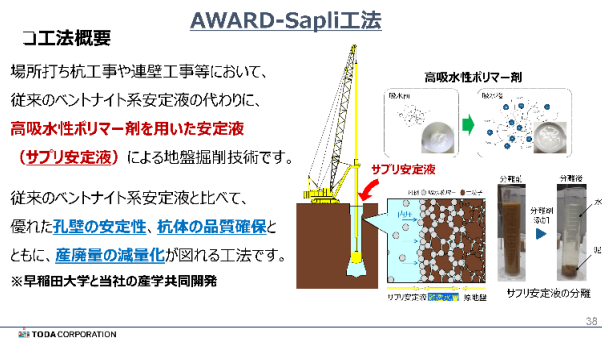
AWARD-Sapli工法

□工法概要

場所打ち杭工事や連壁工事等において、従来のベントナイト系安定液の代わりに、高吸水性ポリマー剤を用いた安定液（サプリ安定液）による地盤掘削技術です。

従来のベントナイト系安定液と比べて、優れた孔壁の安定性、杭体の品質確保とともに、産廃量の減量化が図れる工法です。
※早稲田大学と当社の産学共同開発

高吸水性ポリマー剤

吸水前

吸水後

サプリ安定液

内圧

サプリ安定液

孔壁

分離剤

分離剤添加

分離剤

水

泥

サプリ安定液の分離

TODA CORPORATION

38